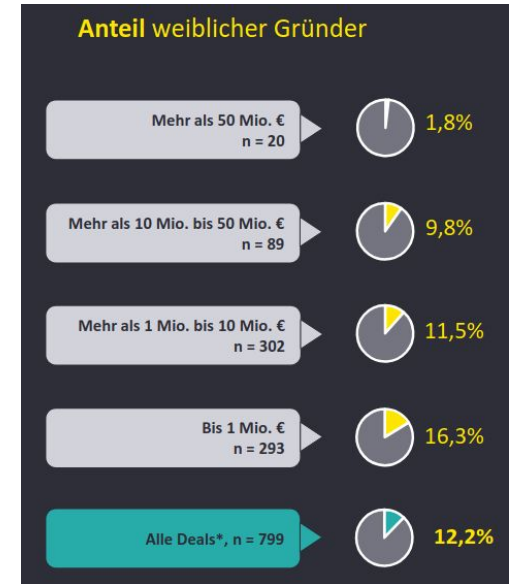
Anteil weiblicher Gründer

Mehr als 50 Mio. €
n = 20

1,8%

Mehr als 10 Mio. bis 50 Mio. €
n = 89

9,8%

Mehr als 1 Mio. bis 10 Mio. €
n = 302

11,5%

Bis 1 Mio. €
n = 293

16,3%

Alle Deals*, n = 799

12,2%